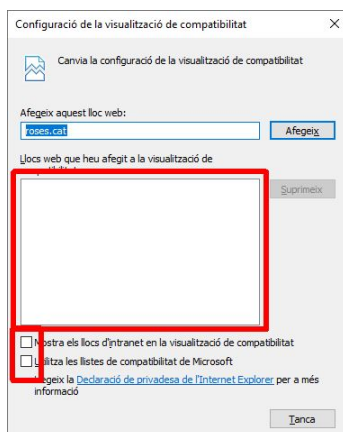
Configuració de la visualització de compatibilitat ×

Canvia la configuració de la visualització de compatibilitat

Afegeix aquest lloc web:

roses.cat

Afegeix

Llocs web que heu afegit a la visualització de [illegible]

Suprimeix

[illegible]ostra els llocs d'intranet en la visualització de compatibilitat

U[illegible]ilitza les llistes de compatibilitat de Microsoft

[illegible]egeix la Declaració de privadesa de l'Internet Explorer per a més informació

Tanca